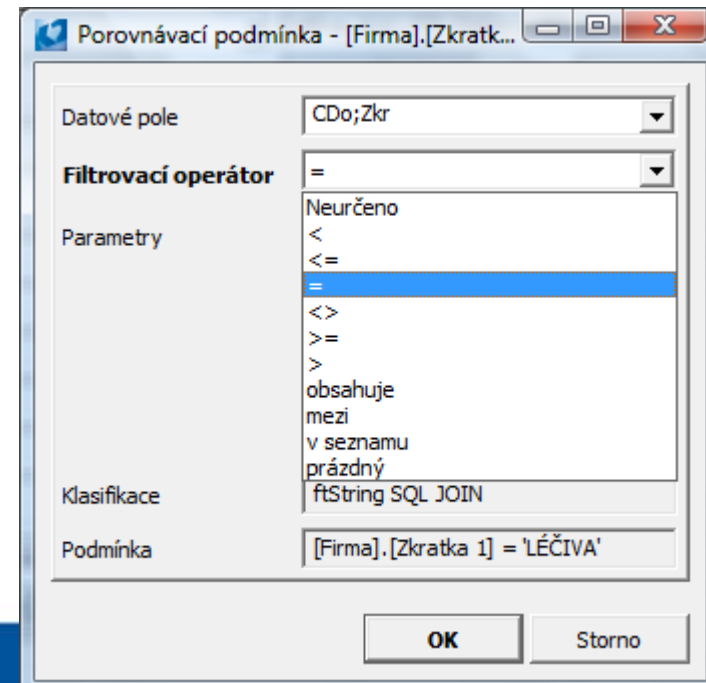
Porovnávací podmínka - [Firma].[Zkratk...

Datové pole
CDo;Zkr

Filtrovací operátor
=

Parametry

Neurčeno
<
<=
=
<>
>=
>
obsahuje
mezi
v seznamu
prázdný

Klasifikace
ftString SQL JOIN

Podmínka
[Firma].[Zkratka 1] = 'LÉČIVA'

OK
Storno